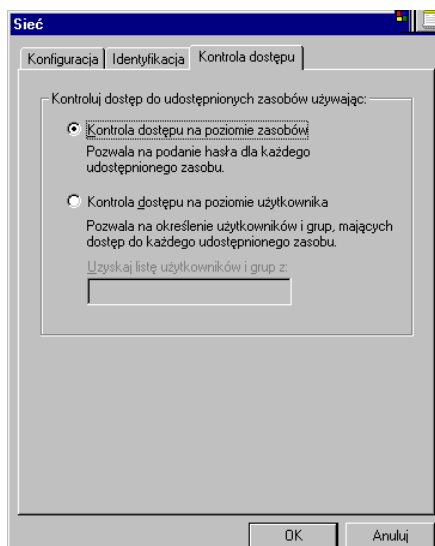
Sieć

Konfiguracja | Identyfikacja | Kontrola dostępu

Kontroluj dostęp do udostępnionych zasobów używając:

Kontrola dostępu na poziomie zasobów
Pozwala na podanie hasła dla każdego udostępnionego zasobu.

Kontrola dostępu na poziomie użytkownika
Pozwala na określenie użytkowników i grup, mających dostęp do każdego udostępnionego zasobu.

Uzyskaj listę użytkowników i grup z:

OK
Anuluj